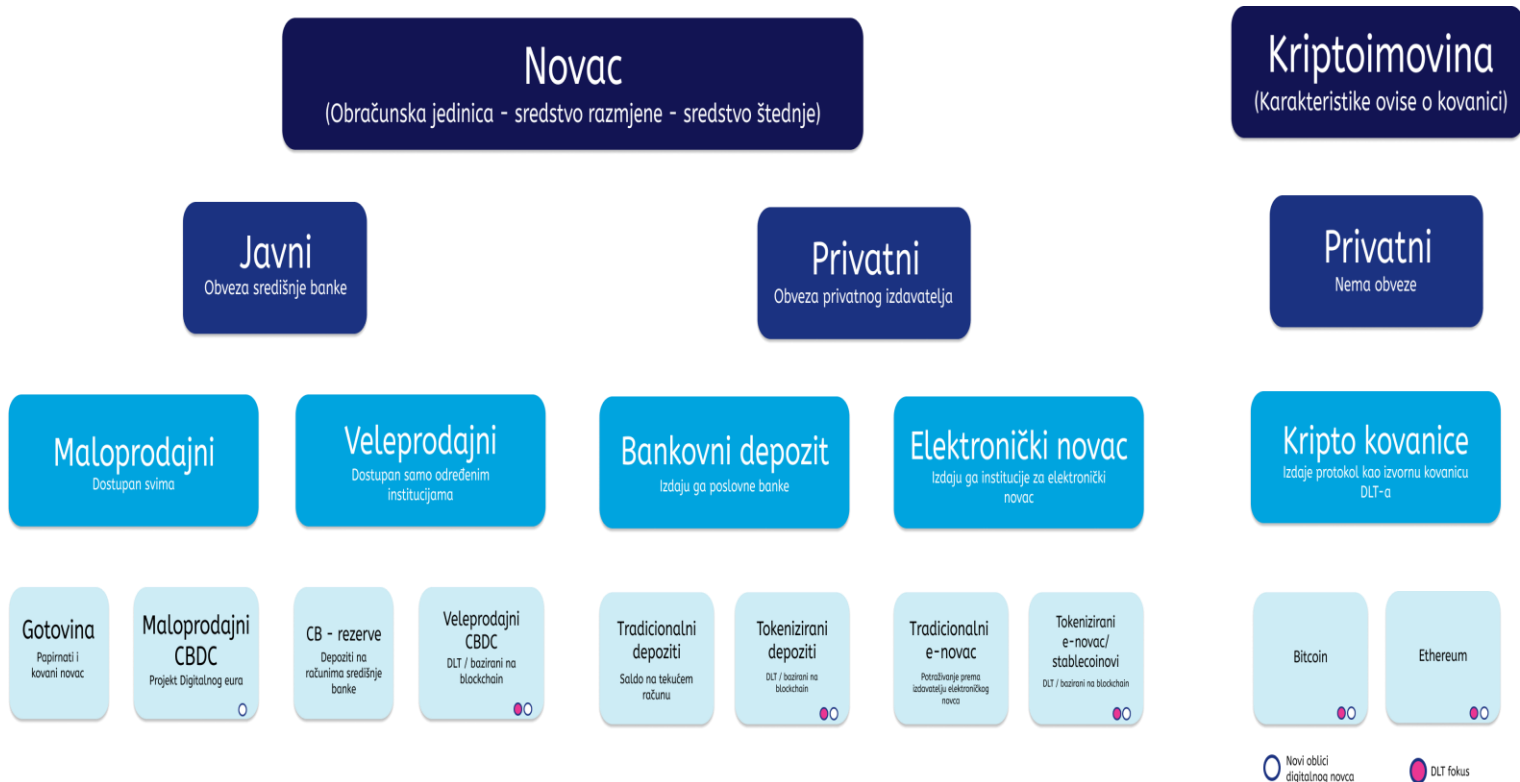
Novac
(Obračunska jedinica - sredstvo razmjene - sredstvo štednje)

Kriptoimovina
(Karakteristike ovise o kovanici)

Javni
Obveza središnje banke

Privatni
Obveza privatnog izdavatelja

Privatni
Nema obveze

Maloprodajni
Dostupan svima

Veleprodajni
Dostupan samo određenim institucijama

Bankovni depozit
Izdaju ga poslovne banke

Elektronički novac
Izdaju ga institucije za elektronički novac

Kripto kovanice
Izdaje protokol kao izvornu kovanicu DLT-a

Gotovina
Papirnati i kovani novac

Maloprodajni CBDC
Projekt Digitalnog eura

CB - rezerve
Depoziti na računima središnje banke

Veleprodajni CBDC
DLT / bazirani na blockchain

Tradicionalni depoziti
Saldo na tekućem računu

Tokenizirani depoziti
DLT / bazirani na blockchain

Tradicionalni e-novac
Potraživanje prema izdavatelju elektroničkog novca

Tokenizirani e-novac/ stablecoinovi
DLT / bazirani na blockchain

Bitcoin

Ethereum

Novi oblici digitalnog novca

DLT fokus